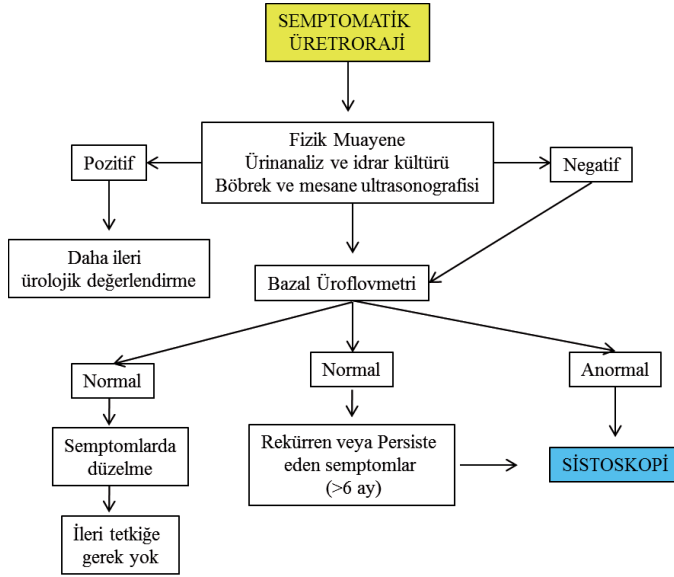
SEMPTOMATİK ÜRETRORAJİ

Fizik Muayene
Ürinanaliz ve idrar kültürü
Böbrek ve mesane ultrasonografisi

Pozitif

Negatif

Daha ileri ürolojik değerlendirme

Bazal Üroflovmetri

Normal

Normal

Anormal

Semptomlarda düzelme

Rekürren veya Persiste eden semptomlar (>6 ay)

SİSTOSKOPİ

İleri tetkiğe gerek yok